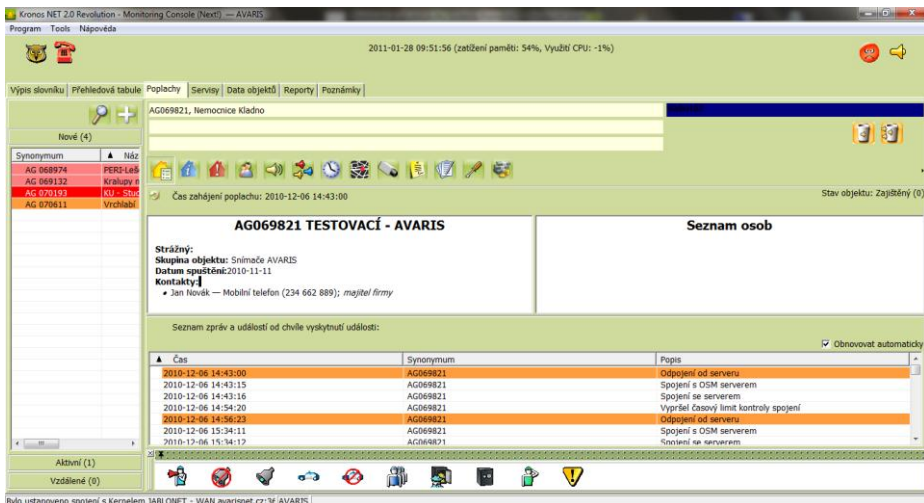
Kronos NET 2.0 Revolution - Monitoring Console (Next!) — AVARIS
Program Tools Nápověda

2011-01-28 09:51:56 (zatížení paměti: 54%, Využití CPU: -1%)

Výpis slovníku | Přehledová tabule | Poplachy | Servisy | Data objektů | Reporty | Poznámky

Nové (4)

| Synonymum | ▲ Náz |
|---|---|
| AG 068974 | PERI-Leš |
| AG 069132 | Kralupy n |
| AG 070193 | KU - Stud |
| AG 070611 | Vrchlabí |

Aktivní (1)
Vzdálené (0)

AG069821, Nemocnice Kladno

Čas zahájení poplachu: 2010-12-06 14:43:00

Stav objektu: Zajištěný (0)

AG069821 TESTOVACÍ - AVARIS

Strážný:
Skupina objektu: Snímače AVARIS
Datum spuštění:2010-11-11
Kontakty:
• Jan Novák — Mobilní telefon (234 662 889); majitel firmy

Seznam osob

Seznam zpráv a událostí od chvíle vyskytnutí události:

Obnovovat automaticky

| ▲ Čas | Synonymum | Popis |
|---|---|---|
| 2010-12-06 14:43:00 | AG069821 | Odpojení od serveru |
| 2010-12-06 14:43:15 | AG069821 | Spojení s OSM serverem |
| 2010-12-06 14:43:16 | AG069821 | Spojení se serverem |
| 2010-12-06 14:54:20 | AG069821 | Vypršel časový limit kontroly spojení |
| 2010-12-06 14:56:23 | AG069821 | Odpojení od serveru |
| 2010-12-06 15:34:11 | AG069821 | Spojení s OSM serverem |
| 2010-12-06 15:34:12 | AG069821 | Spojení se serverem |

Bylo ustanoveno spojení s Kernelem JABLONET - WAN avarisnet.cz:3( AVARIS